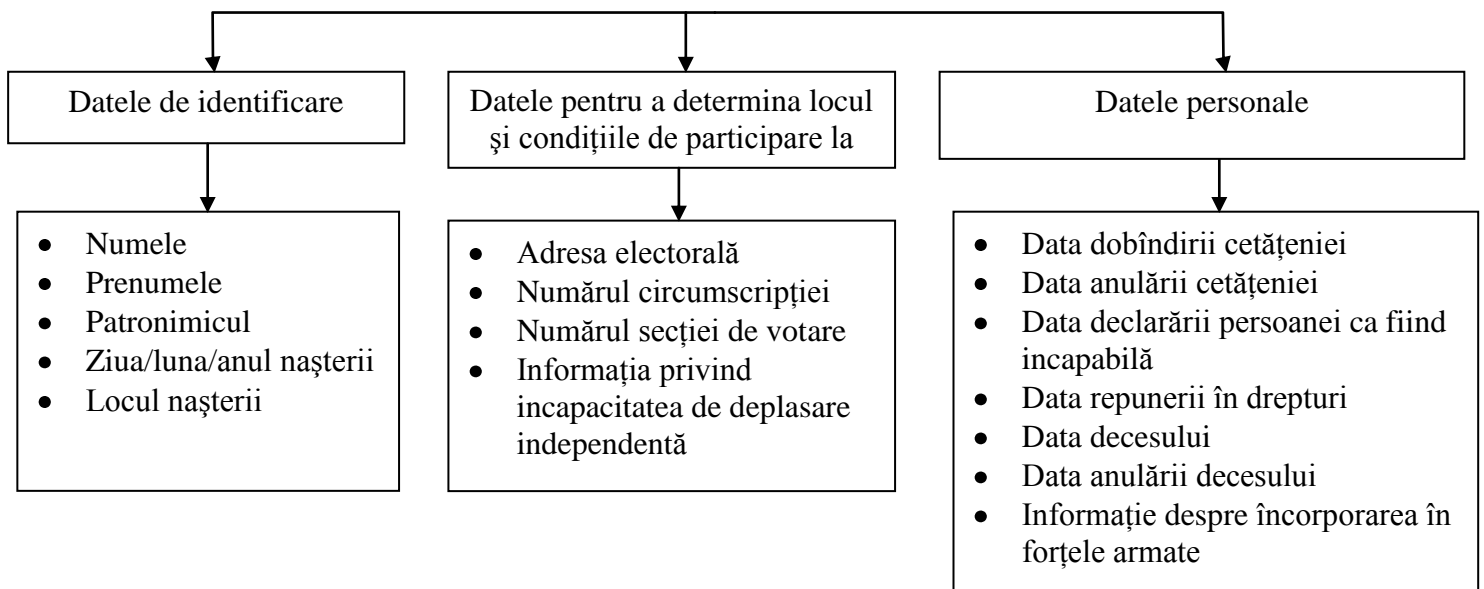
Datele de identificare

- Numele
- Prenumele
- Patronimicul
- Ziua/luna/anul naşterii
- Locul naşterii

Datele pentru a determina locul şi condiţiile de participare la

- Adresa electorală
- Numărul circumscripţiei
- Numărul secţiei de votare
- Informaţia privind incapacitatea de deplasare independentă

Datele personale

- Data dobîndirii cetăţeniei
- Data anulării cetăţeniei
- Data declarării persoanei ca fiind incapabilă
- Data repunerii în drepturi
- Data decesului
- Data anulării decesului
- Informaţie despre încorporarea în forţele armate